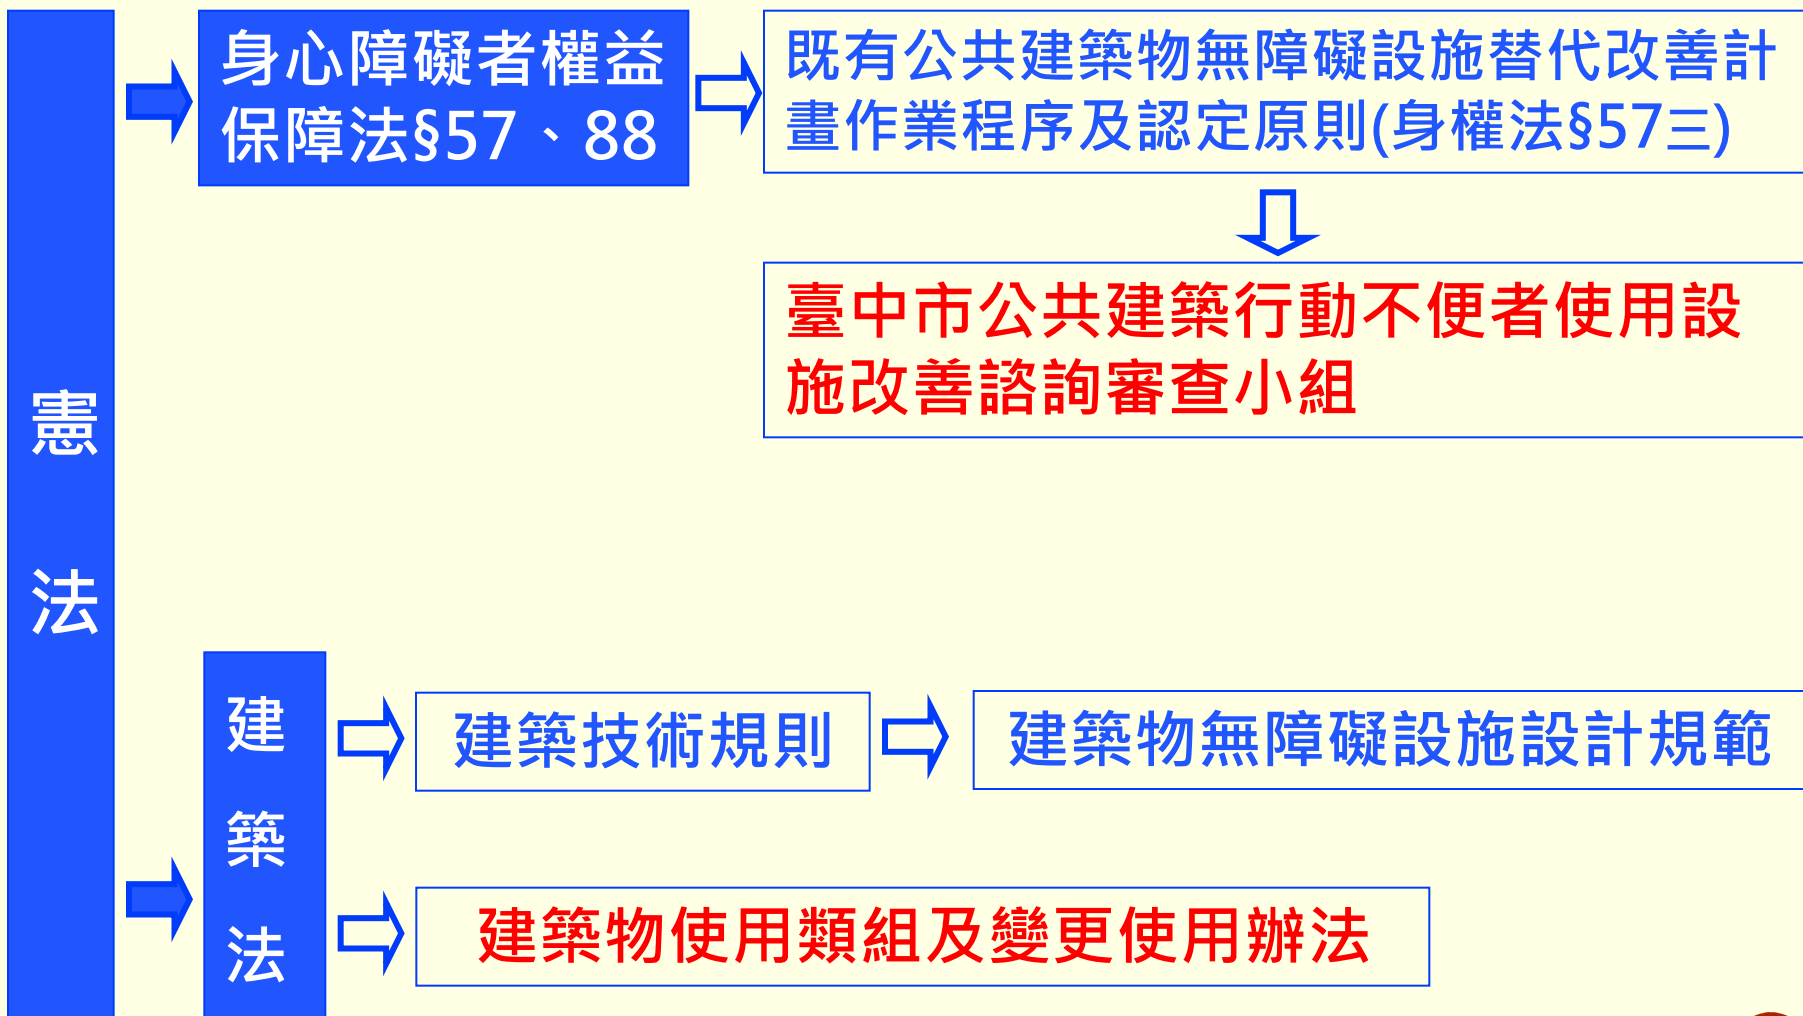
憲法

身心障礙者權益保障法§57、88

既有公共建築物無障礙設施替代改善計畫作業程序及認定原則(身權法§57三)

臺中市公共建築行動不便者使用設施改善諮詢審查小組

建築法

建築技術規則

建築物無障礙設施設計規範

建築物使用類組及變更使用辦法